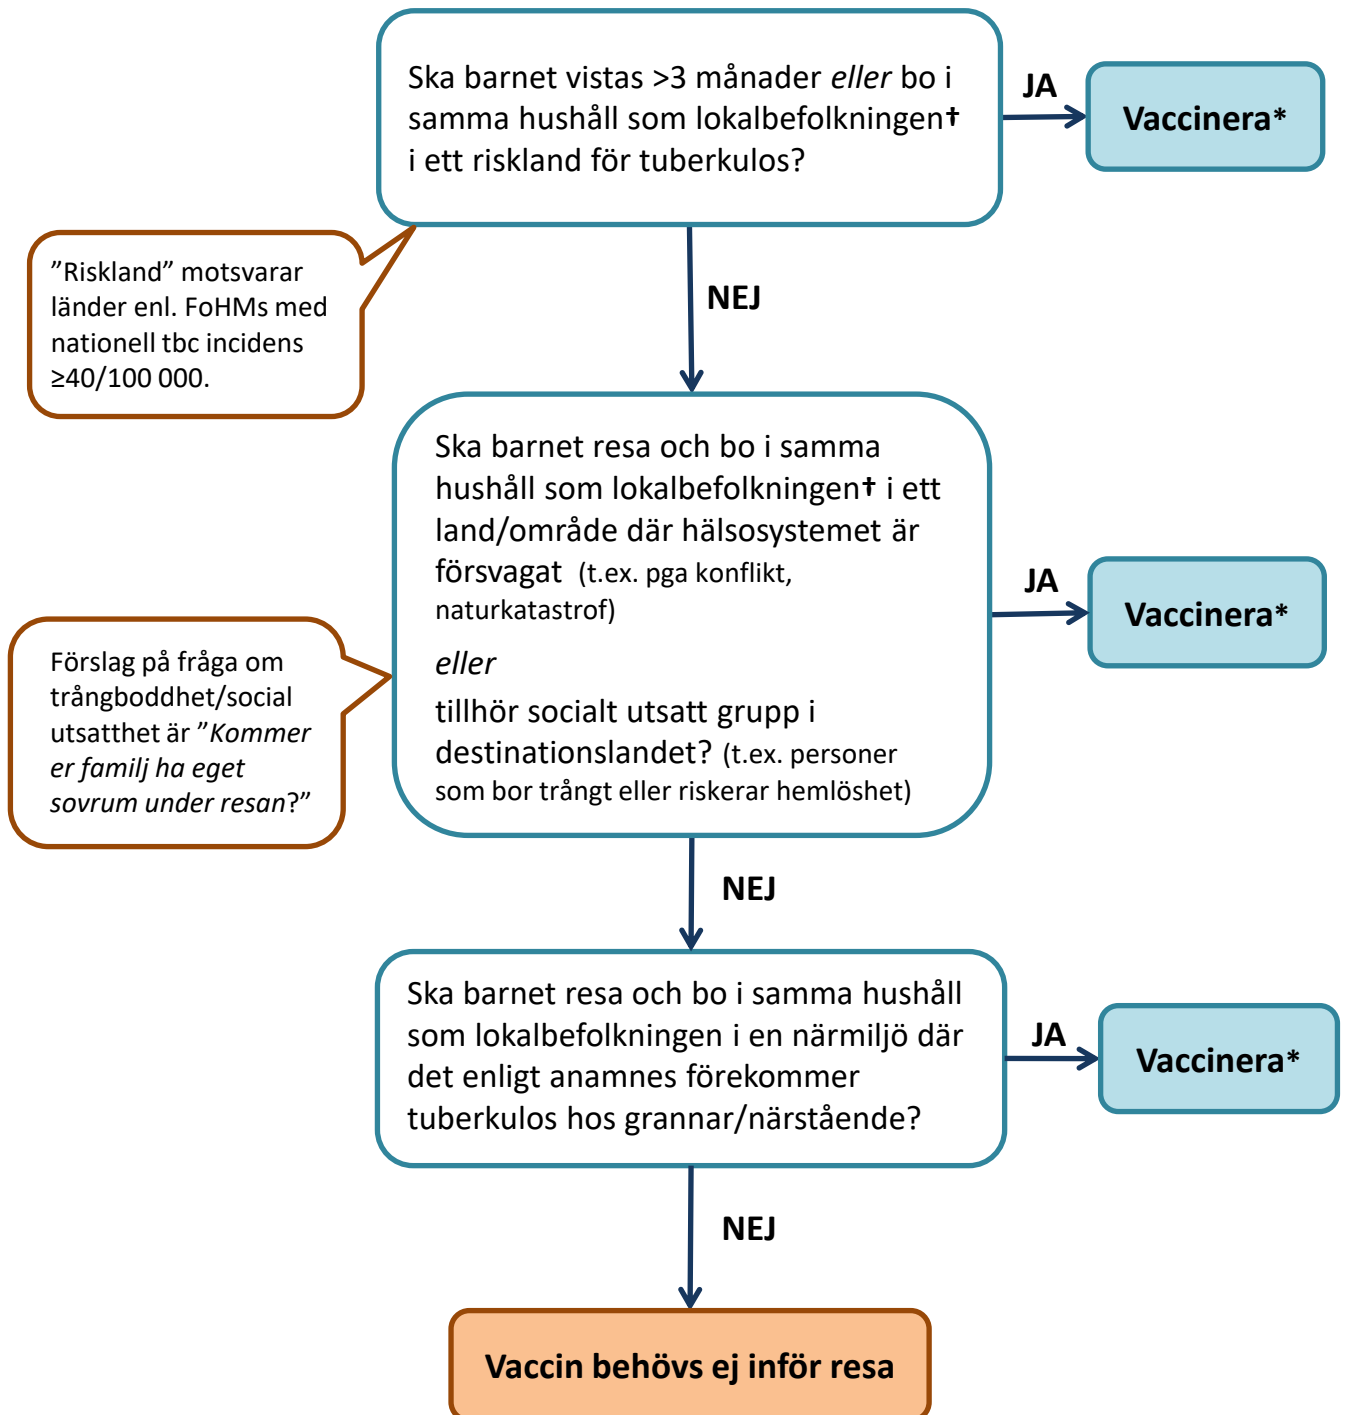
Ska barnet vistas >3 månader eller bo i samma hushåll som lokalbefolkningen† i ett riskland för tuberkulos?

JA

Vaccinera*

”Riskland” motsvarar länder enl. FoHMs med nationell tbc incidens ≥40/100 000.

NEJ

Ska barnet resa och bo i samma hushåll som lokalbefolkningen† i ett land/område där hälsosystemet är försvagat (t.ex. pga konflikt, naturkatastrof)

eller

tillhör socialt utsatt grupp i destinationslandet? (t.ex. personer som bor trångt eller riskerar hemlöshet)

JA

Vaccinera*

Förslag på fråga om trångboddhet/social utsatthet är ”Kommer er familj ha eget sovrum under resan?”

NEJ

Ska barnet resa och bo i samma hushåll som lokalbefolkningen i en närmiljö där det enligt anamnes förekommer tuberkulos hos grannar/närstående?

JA

Vaccinera*

NEJ

Vaccin behövs ej inför resa